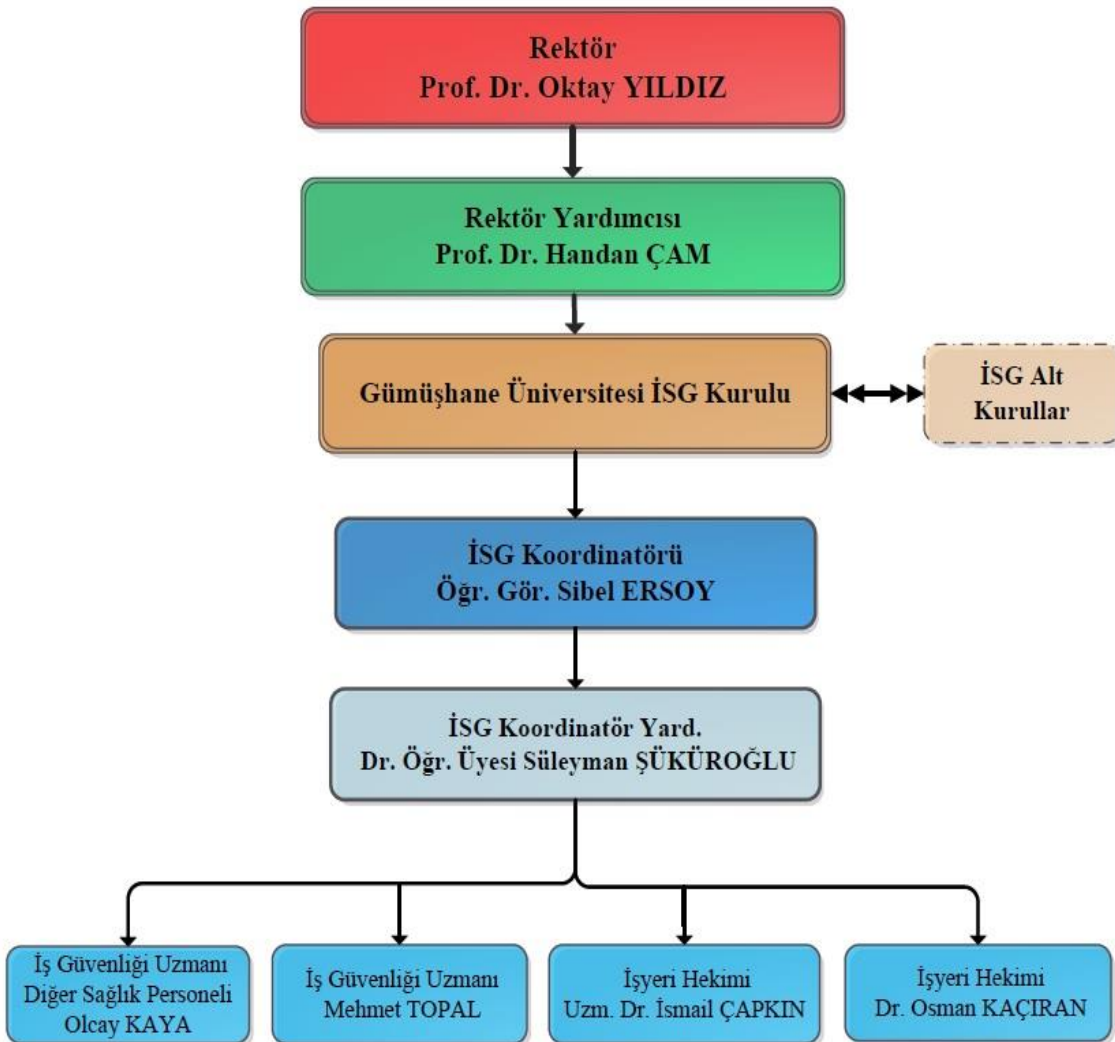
Rektör
Prof. Dr. Oktay YILDIZ

Rektör Yardımcısı
Prof. Dr. Handan ÇAM

Gümüşhane Üniversitesi İSG Kurulu

İSG Alt Kurullar

İSG Koordinatörü
Öğr. Gör. Sibel ERSOY

İSG Koordinatör Yard.
Dr. Öğr. Üyesi Süleyman ŞÜKÜROĞLU

İş Güvenliği Uzmanı
Diğer Sağlık Personeli
Olcay KAYA

İş Güvenliği Uzmanı
Mehmet TOPAL

İşyeri Hekimi
Uzm. Dr. İsmail ÇAPKIN

İşyeri Hekimi
Dr. Osman KAÇIRAN